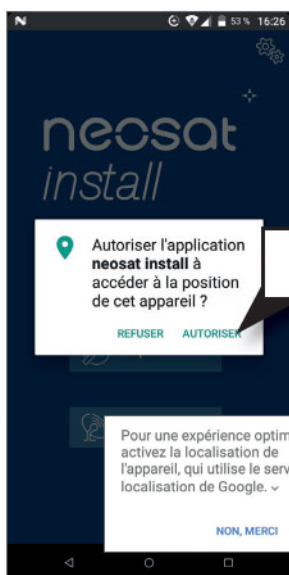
N 53 % 16:26

neosat
install

Autoriser l'application **neosat install** à accéder à la position de cet appareil ?

REFUSER AUTORISER

Pour une expérience optim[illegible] activez la localisation de l'appareil, qui utilise le serv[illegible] localisation de Google.

NON, MERCI